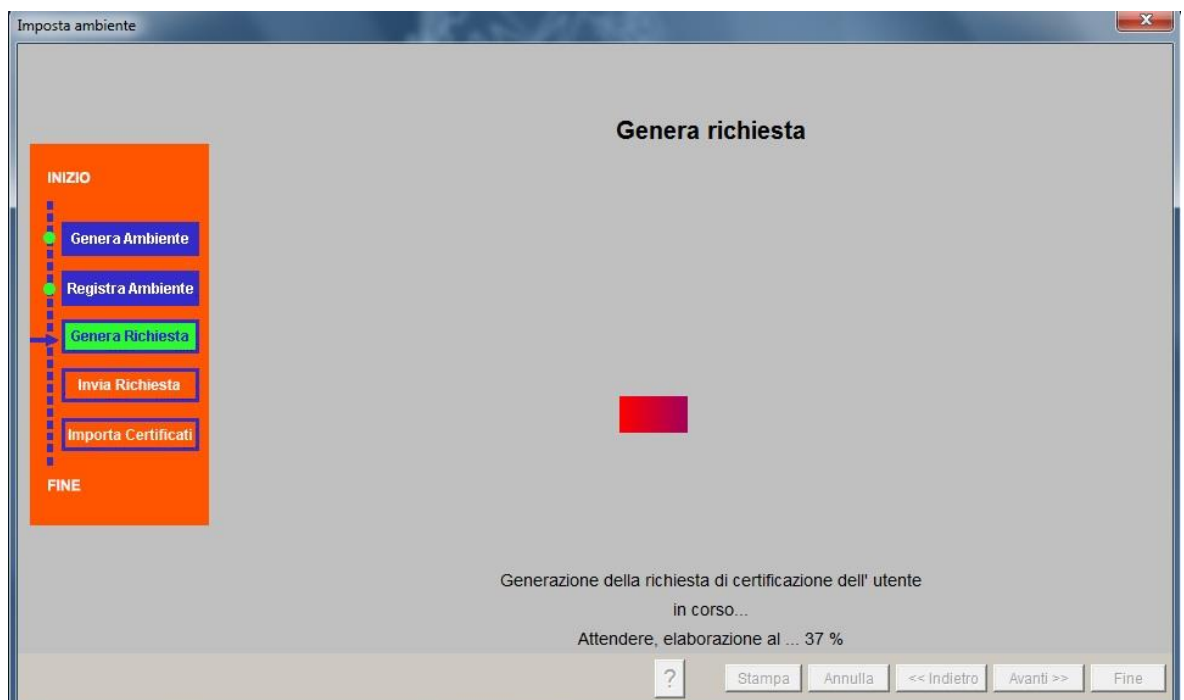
Imposta ambiente

Genera richiesta

INIZIO

Genera Ambiente

Registra Ambiente

Genera Richiesta

Invia Richiesta

Importa Certificati

FINE

Generazione della richiesta di certificazione dell' utente in corso...

Attendere, elaborazione al ... 37 %

?

Stampa

Annulla

<< Indietro

Avanti >>

Fine